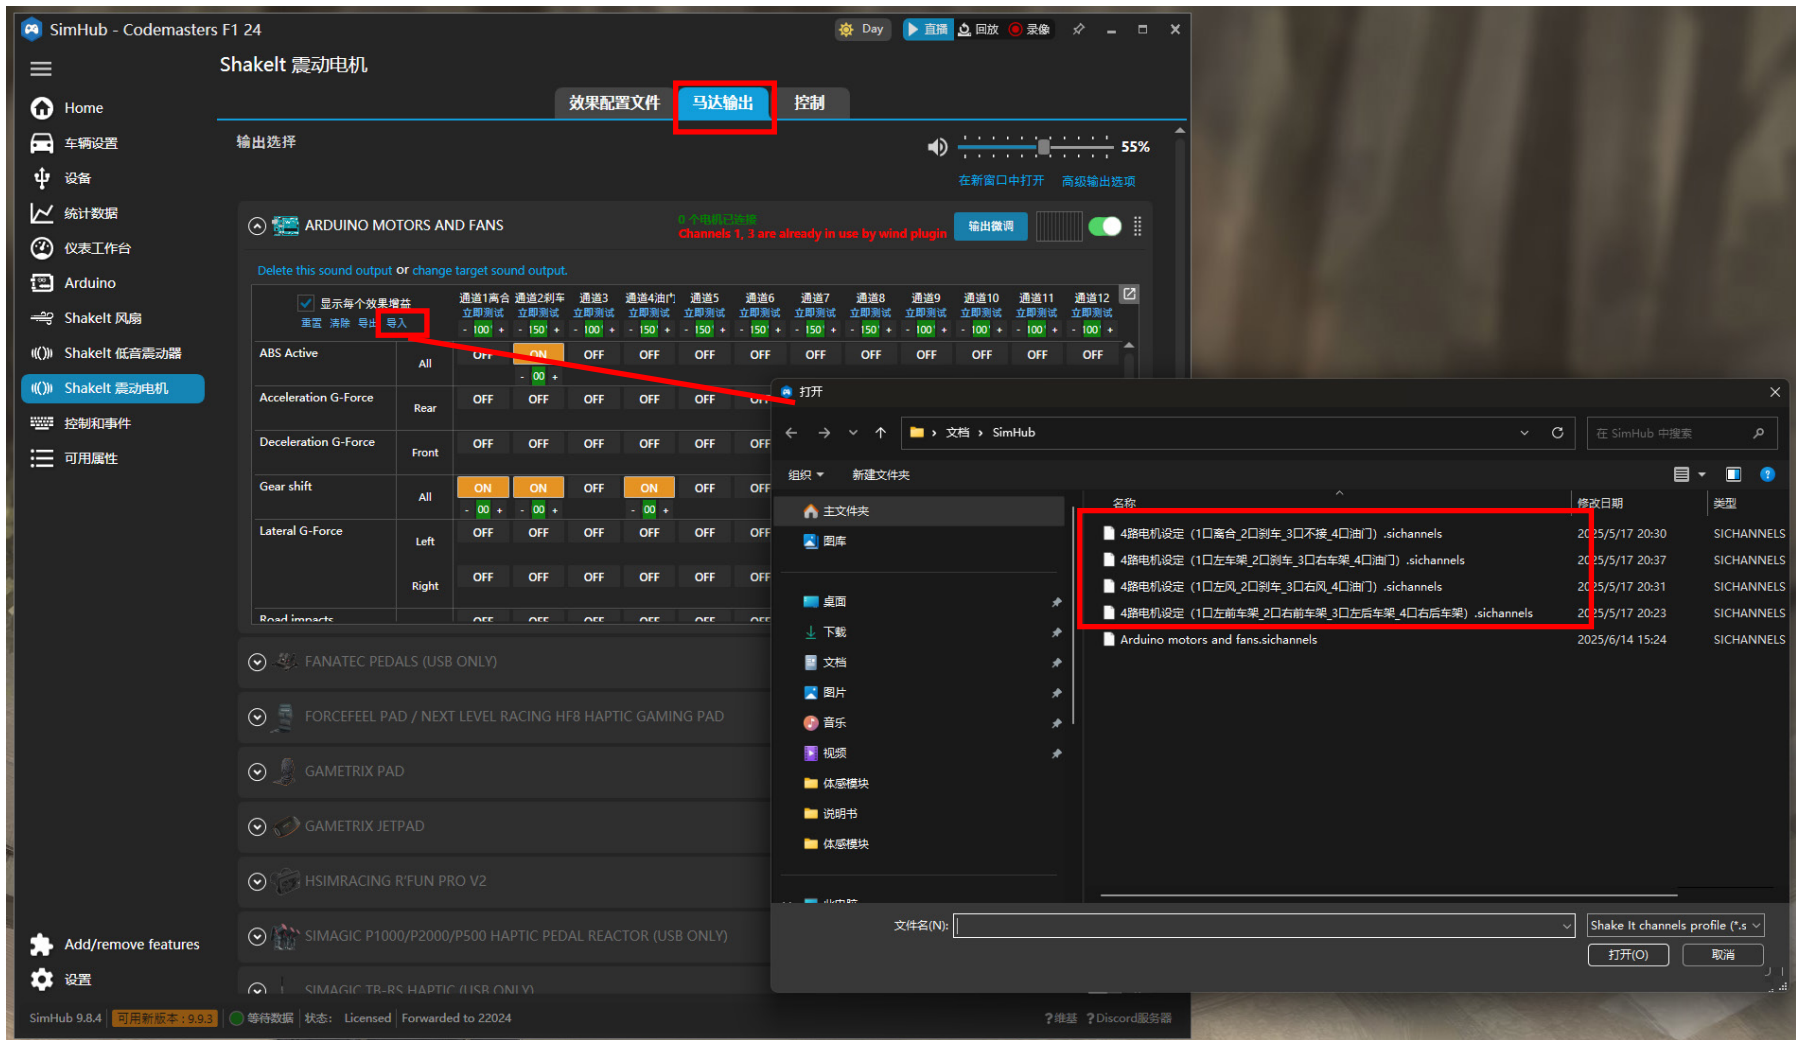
SimHub - Codemasters F1 24

Day 直播 回放 录像

ShakeIt 震动电机

效果配置文件 马达输出 控制

Home
车辆设置
设备
统计数据
仪表工作台
Arduino
ShakeIt 风扇
ShakeIt 低音震动器
ShakeIt 震动电机
控制和事件
可用属性

输出选择

55%

在新窗口中打开 高级输出选项

ARDUINO MOTORS AND FANS

0 个电机已连接
Channels 1, 3 are already in use by wind plugin

输出微调

Delete this sound output or change target sound output.

显示每个效果增益
重置 清除 导出 导入

| | | 通道1离合 | 通道2刹车 | 通道3 | 通道4油门 | 通道5 | 通道6 | 通道7 | 通道8 | 通道9 | 通道10 | 通道11 | 通道12 |
|---|---|---|---|---|---|---|---|---|---|---|---|---|---|
| | | 立即测试 100 | 立即测试 150 | 立即测试 100 | 立即测试 150 | 立即测试 150 | 立即测试 150 | 立即测试 150 | 立即测试 150 | 立即测试 100 | 立即测试 100 | 立即测试 100 | 立即测试 100 |
| ABS Active | All | OFF | ON 00 | OFF | OFF | OFF | OFF | OFF | OFF | OFF | OFF | OFF | OFF |
| Acceleration G-Force | Rear | OFF | OFF | OFF | OFF | OFF | OFF | | | | | | |
| Deceleration G-Force | Front | OFF | OFF | OFF | OFF | OFF | OFF | | | | | | |
| Gear shift | All | ON 00 | ON 00 | OFF | ON 00 | OFF | OFF | | | | | | |
| Lateral G-Force | Left | OFF | OFF | OFF | OFF | OFF | OFF | | | | | | |
| | Right | OFF | OFF | OFF | OFF | OFF | OFF | | | | | | |
| Road impacts | | | | | | | | | | | | | |

FANATEC PEDALS (USB ONLY)
FORCEFEEL PAD / NEXT LEVEL RACING HF8 HAPTIC GAMING PAD
GAMETRIX PAD
GAMETRIX JETPAD
HSIMRACING R'FUN PRO V2
SIMAGIC P1000/P2000/P500 HAPTIC PEDAL REACTOR (USB ONLY)
SIMAGIC TB-RS HAPTIC (USB ONLY)

Add/remove features
设置

SimHub 9.8.4 可用新版本：9.9.3 等待数据 状态： Licensed Forwarded to 22024 ?维基 ?Discord服务器

打开

文档 › SimHub
在 SimHub 中搜索

组织 新建文件夹

主文件夹
图库
桌面
下载
文档
图片
音乐
视频
体感模块
说明书
体感模块
此电脑

| 名称 | 修改日期 | 类型 |
|---|---|---|
| 4路电机设定（1口离合_2口刹车_3口不接_4口油门）.sichannels | 2025/5/17 20:30 | SICHANNELS |
| 4路电机设定（1口左车架_2口刹车_3口右车架_4口油门）.sichannels | 2025/5/17 20:37 | SICHANNELS |
| 4路电机设定（1口左风_2口刹车_3口右风_4口油门）.sichannels | 2025/5/17 20:31 | SICHANNELS |
| 4路电机设定（1口左前车架_2口右前车架_3口左后车架_4口右后车架）.sichannels | 2025/5/17 20:23 | SICHANNELS |
| Arduino motors and fans.sichannels | 2025/6/14 15:24 | SICHANNELS |

文件名(N):
Shake It channels profile (*.s
打开(O) 取消